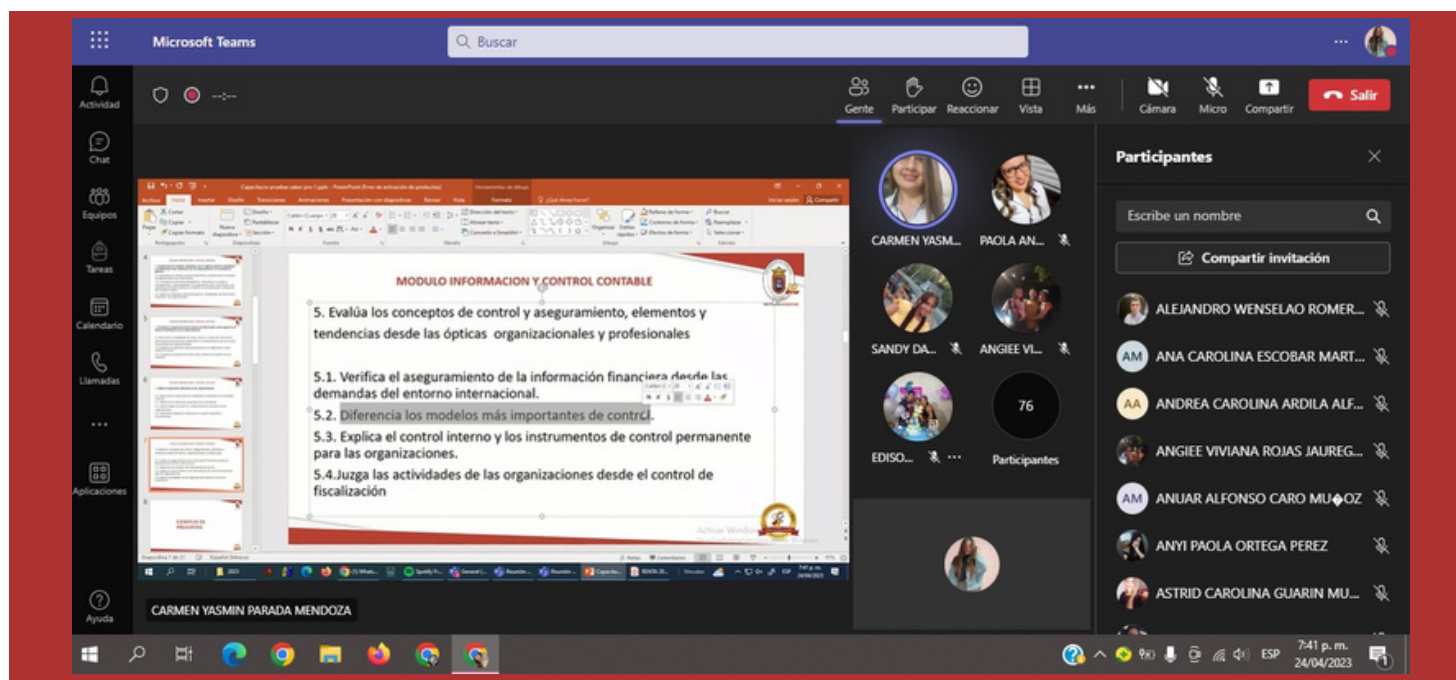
Microsoft Teams

Buscar

Actividad
Chat
Equipos
Tareas
Calendario
Llamadas
...
Aplicaciones
Ayuda

--:--

Gente
Participar
Reaccionar
Vista
Más
Cámara
Micro
Compartir
Salir

MODULO INFORMACION Y CONTROL CONTABLE

5. Evalúa los conceptos de control y aseguramiento, elementos y tendencias desde las ópticas organizacionales y profesionales

5.1. Verifica el aseguramiento de la información financiera desde las demandas del entorno internacional.
5.2. Diferencia los modelos más importantes de control.
5.3. Explica el control interno y los instrumentos de control permanente para las organizaciones.
5.4.Juzga las actividades de las organizaciones desde el control de fiscalización

Activar Windows

CARMEN YASM...
PAOLA AN...
SANDY DA...
ANGIEE VI...
EDISO...
76
Participantes

Participantes

Escribe un nombre

Compartir invitación

ALEJANDRO WENSELAO ROMER...
AM ANA CAROLINA ESCOBAR MART...
AA ANDREA CAROLINA ARDILA ALF...
ANGIEE VIVIANA ROJAS JAUREG...
AM ANUAR ALFONSO CARO MU�OZ
ANYI PAOLA ORTEGA PEREZ
ASTRID CAROLINA GUARIN MU...

CARMEN YASMIN PARADA MENDOZA

ESP
7:41 p. m.
24/04/2023